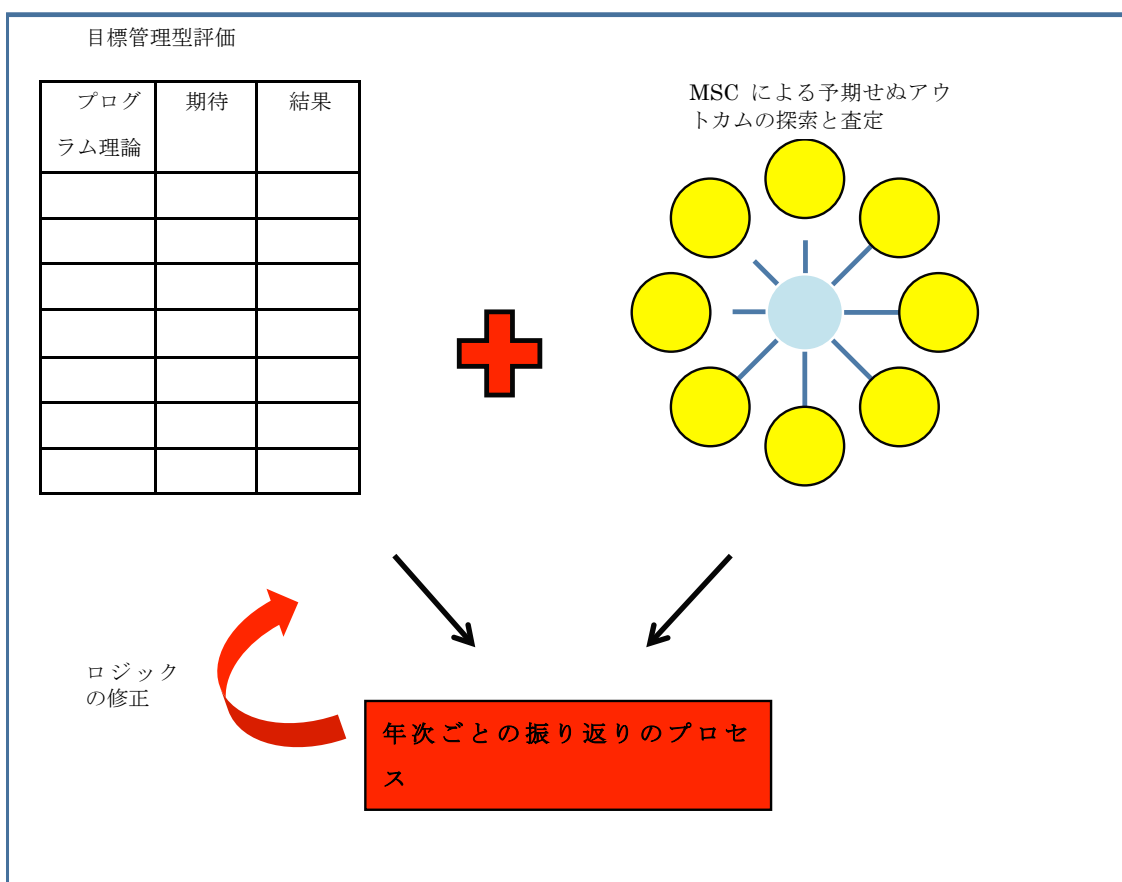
目標管理型評価

| プログラム理論 | 期待 | 結果 |
|---|---|---|
| | | |
| | | |
| | | |
| | | |
| | | |
| | | |
| | | |

MSC による予期せぬアウトカムの探索と査定

ロジックの修正

年次ごとの振り返りのプロセス